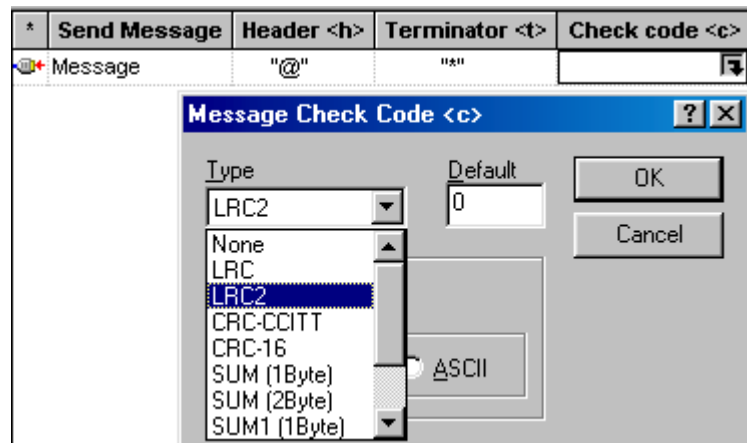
| * | Send Message | Header <h> | Terminator <t> | Check code <c> |
|---|---|---|---|---|
| | Message | "@" | "*" | |

Message Check Code <c>

?

Type

LRC2

Default

0

OK

Cancel

None
LRC
LRC2
CRC-CCITT
CRC-16
SUM (1Byte)
SUM (2Byte)
SUM1 (1Byte)

ASCII